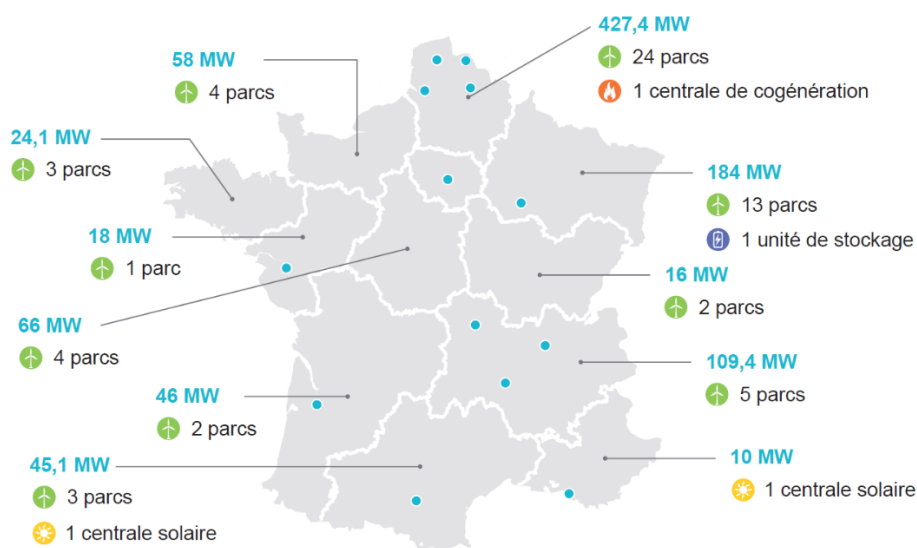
58 MW
4 parcs

427,4 MW
24 parcs
1 centrale de cogénération

24,1 MW
3 parcs

184 MW
13 parcs
1 unité de stockage

18 MW
1 parc

16 MW
2 parcs

66 MW
4 parcs

109,4 MW
5 parcs

46 MW
2 parcs

45,1 MW
3 parcs
1 centrale solaire

10 MW
1 centrale solaire